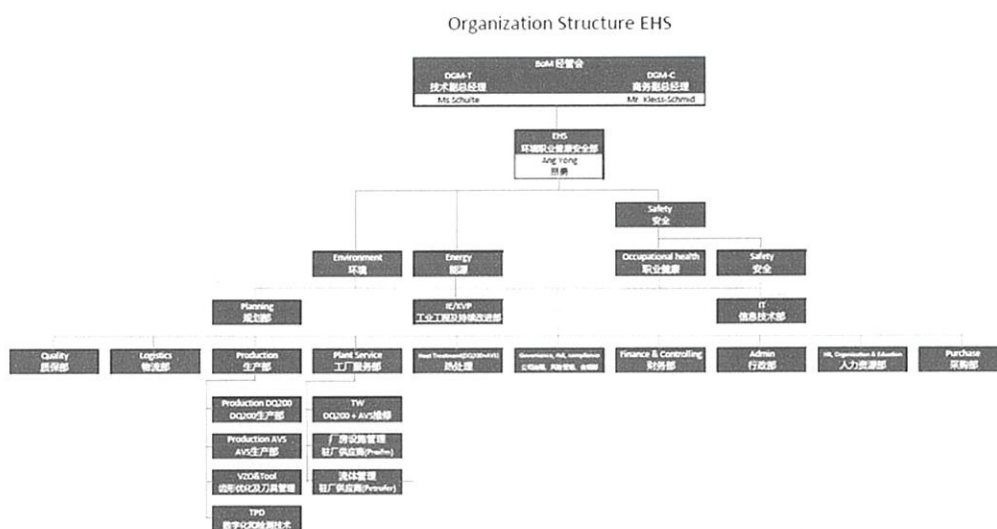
Organization Structure EHS

BoM 经管会

DGM-T
技术副总经理
Ms.Schulte

DGM-C
商务副总经理
Mr. Kleiss-Schmid

EHS
环境职业健康安全部
Ang Yong
昂勇

Safety
安全

Environment
环境

Energy
能源

Occupational health
职业健康

Safety
安全

Planning
规划部

IE/CVP
工业工程及持续改进部

IT
信息技术部

Quality
质保部

Logistics
物流部

Production
生产部

Plant Service
工厂服务部

Heat Treatment(DQ200+AVS)
热处理

Governance, risk, compliance
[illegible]

Finance & Controlling
财务部

Admin
行政部

HR, Organization & Education
人力资源部

Purchase
采购部

Production DQ200
DQ200生产部

Production AVS
AVS生产部

VZO&Tool
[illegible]

TPD
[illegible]

TW
DQ200 + AVS维修

厂房设施管理
驻厂供应商(Preifer)

流体管理
驻厂供应商(Petrofer)